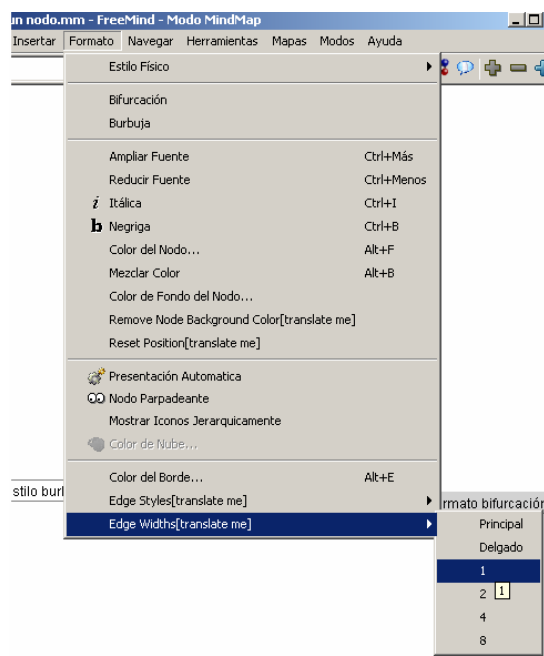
un nodo.mm - FreeMind - Modo MindMap

Insertar Formato Navegar Herramientas Mapas Modos Ayuda

Estilo Físico

Bifurcación
Burbuja

Ampliar Fuente Ctrl+Más
Reducir Fuente Ctrl+Menos
i Itálica Ctrl+I
b Negriga Ctrl+B
Color del Nodo... Alt+F
Mezclar Color Alt+B
Color de Fondo del Nodo...
Remove Node Background Color[translate me]
Reset Position[translate me]

Presentación Automatica
Nodo Parpadeante
Mostrar Iconos Jerarquicamente
Color de Nube...

Color del Borde... Alt+E
Edge Styles[translate me]
Edge Widths[translate me]

stilo burt

rmato bifurcación

Principal
Delgado
1
2 1
4
8